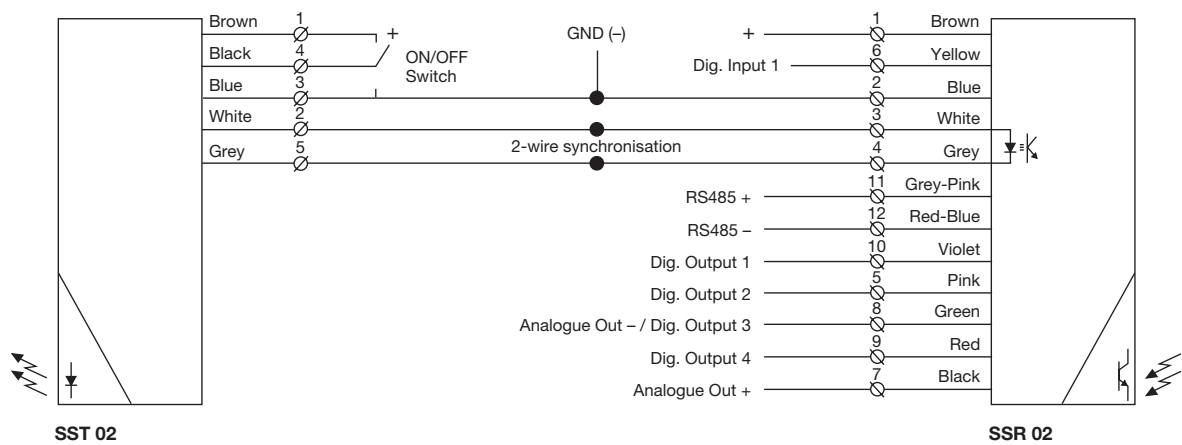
Brown 1
Black 4
Blue 3
White 2
Grey 5

+
ON/OFF Switch

GND (–)

2-wire synchronisation

+ 1 Brown
Dig. Input 1 6 Yellow
2 Blue
3 White
4 Grey
RS485 + 11 Grey-Pink
RS485 – 12 Red-Blue
Dig. Output 1 10 Violet
Dig. Output 2 5 Pink
Analogue Out – / Dig. Output 3 8 Green
Dig. Output 4 9 Red
Analogue Out + 7 Black

SST 02

SSR 02